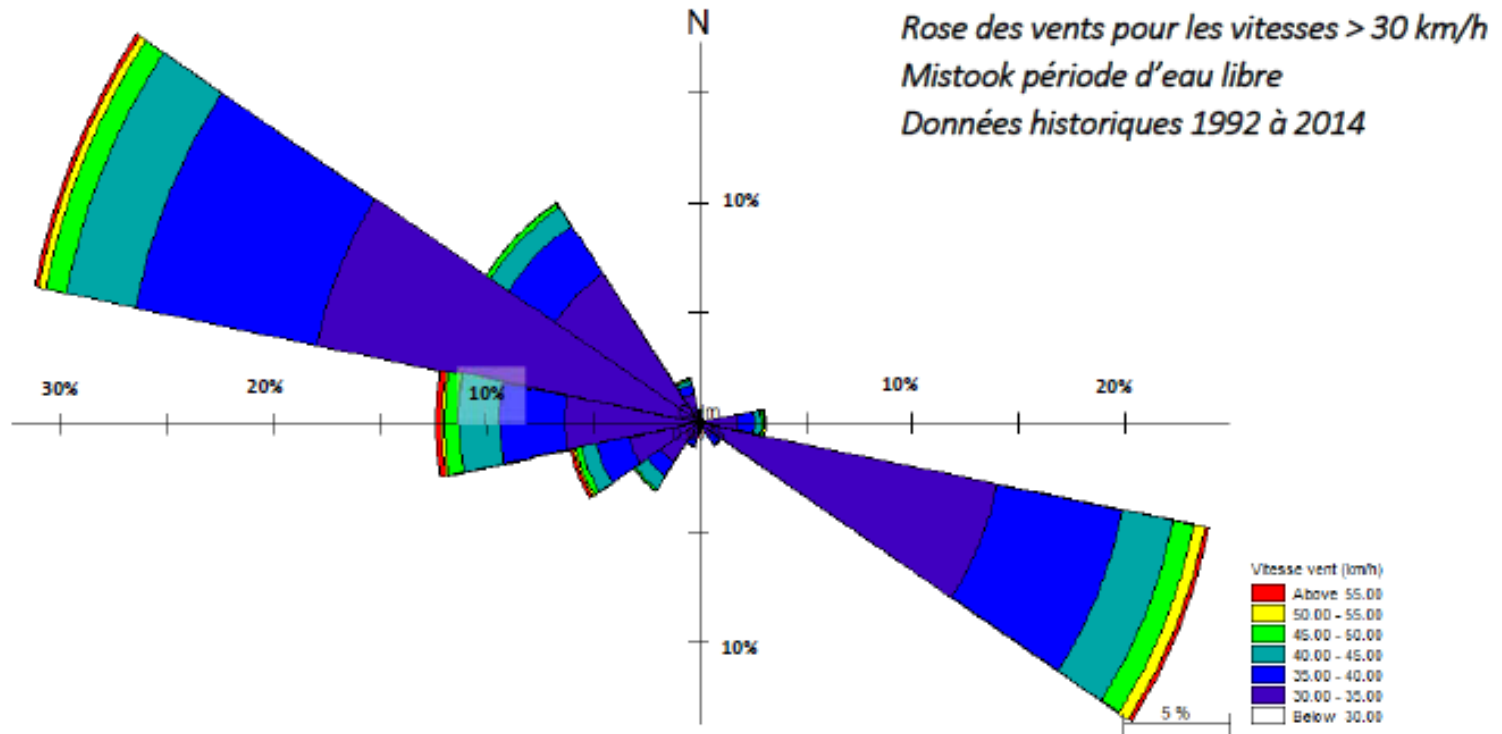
N

Rose des vents pour les vitesses > 30 km/h
Mistook période d'eau libre
Données historiques 1992 à 2014

10%

30%

20%

10%

10%

20%

10%

Vitesse vent (km/h)
Above 55.00
50.00 - 55.00
45.00 - 50.00
40.00 - 45.00
35.00 - 40.00
30.00 - 35.00
Below 30.00

5 %